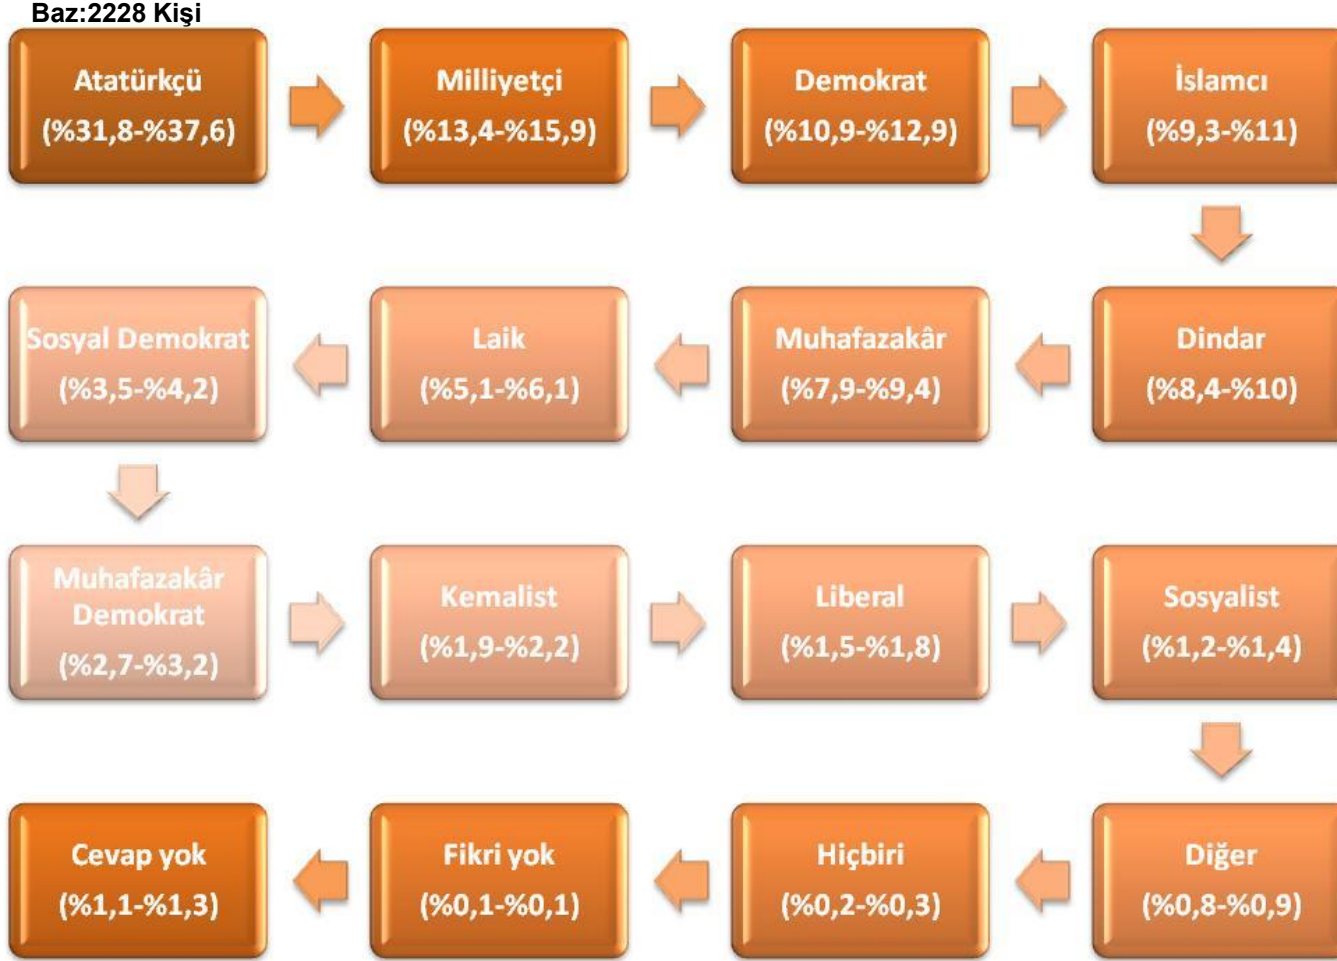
Baz:2228 Kişi

Atatürkçü
(%31,8-%37,6)

Milliyetçi
(%13,4-%15,9)

Demokrat
(%10,9-%12,9)

İslamcı
(%9,3-%11)

Dindar
(%8,4-%10)

Muhafazakâr
(%7,9-%9,4)

Laik
(%5,1-%6,1)

Sosyal Demokrat
(%3,5-%4,2)

Muhafazakâr Demokrat
(%2,7-%3,2)

Kemalist
(%1,9-%2,2)

Liberal
(%1,5-%1,8)

Sosyalist
(%1,2-%1,4)

Diğer
(%0,8-%0,9)

Hiçbiri
(%0,2-%0,3)

Fikri yok
(%0,1-%0,1)

Cevap yok
(%1,1-%1,3)